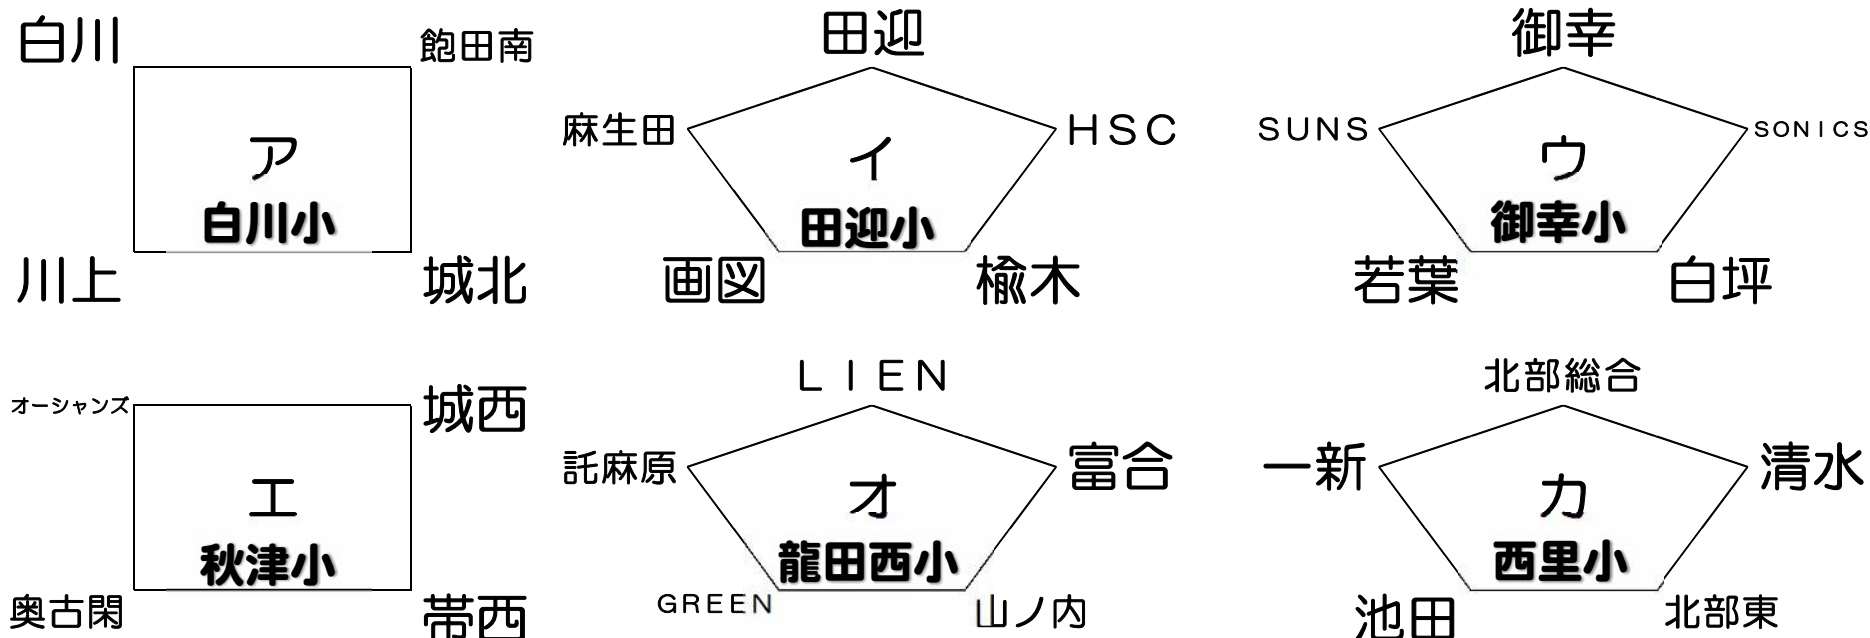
白川 飽田南
ア
白川小
川上 城北

田迎
麻生田 HSC
イ
田迎小
画図 楡木

御幸
SUNS SONICS
ウ
御幸小
若葉 白坪

オーシャンズ 城西
エ
秋津小
奥古閑 帯西

LIEN
託麻原 富合
オ
龍田西小
GREEN 山ノ内

北部総合
一新 清水
カ
西里小
池田 北部東